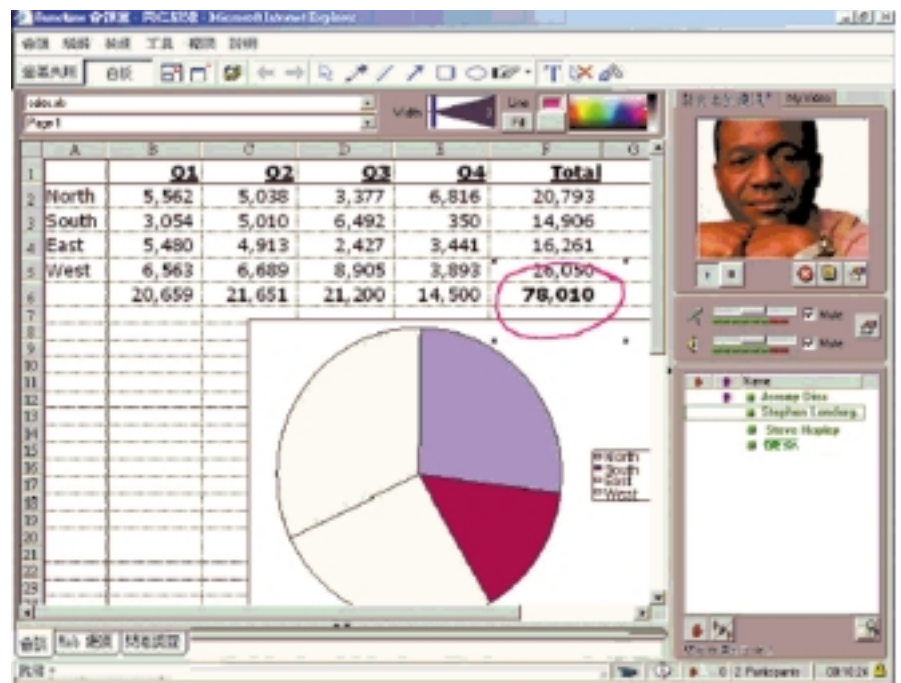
Renelaw 會議室 - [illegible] - Microsoft Internet Explorer

會議 編輯 檢視 工具 視窗 說明

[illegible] 白板

sales.xls
Page 1

Width Line Fill

| | A | B | C | D | E | F | G |
|---|---|---|---|---|---|---|---|
| 1 | | Q1 | Q2 | Q3 | Q4 | Total | |
| 2 | North | 5,562 | 5,038 | 3,377 | 6,816 | 20,793 | |
| 3 | South | 3,054 | 5,010 | 6,492 | 350 | 14,906 | |
| 4 | East | 5,480 | 4,913 | 2,427 | 3,441 | 16,261 | |
| 5 | West | 6,563 | 6,689 | 8,905 | 3,893 | 26,050 | |
| 6 | | 20,659 | 21,651 | 21,200 | 14,500 | 78,010 | |

7 8 9 10 11 12 13 14 15 16 17 18 19 20 21 22 23

North
South
East
West

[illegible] My Video

Mute
Mute

Name
Antonio Diaz
Stephen Lundberg
Steve Hopkins
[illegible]

會談 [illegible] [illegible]

完成

0 2 Participants 08:10:24